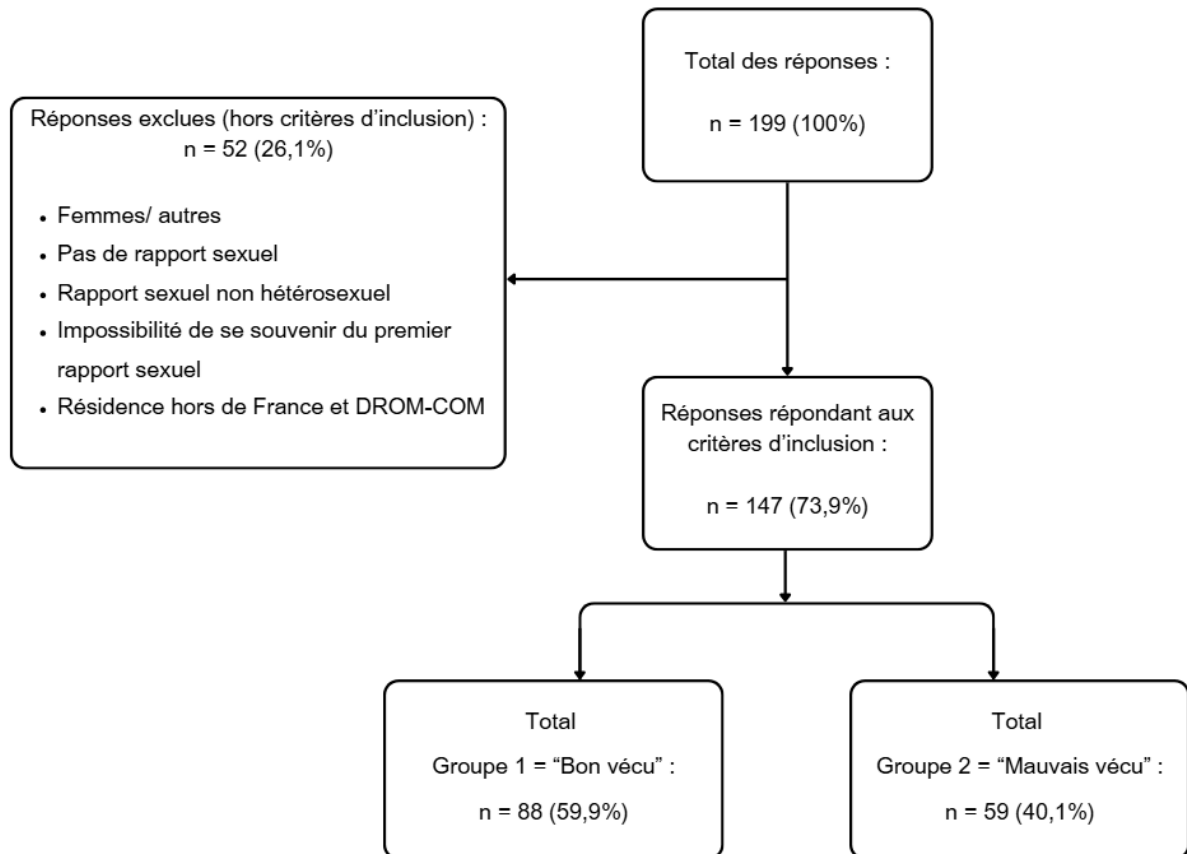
Total des réponses :

n = 199 (100%)

Réponses exclues (hors critères d'inclusion) :
n = 52 (26,1%)

- Femmes/ autres
- Pas de rapport sexuel
- Rapport sexuel non hétérosexuel
- Impossibilité de se souvenir du premier rapport sexuel
- Résidence hors de France et DROM-COM

Réponses répondant aux critères d'inclusion :

n = 147 (73,9%)

Total

Groupe 1 = "Bon vécu" :

n = 88 (59,9%)

Total

Groupe 2 = "Mauvais vécu" :

n = 59 (40,1%)